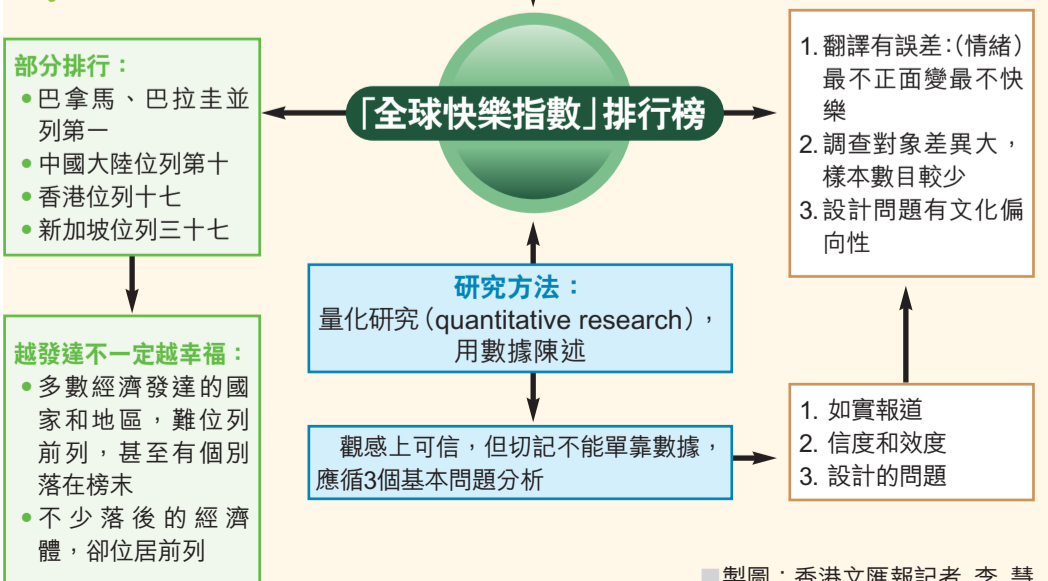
部分排行：
• 巴拿馬、巴拉圭並列第一
• 中國大陸位列第十
• 香港位列十七
• 新加坡位列三十七

「全球快樂指數」排行榜

1. 翻譯有誤差：(情緒) 最不正面變最不快樂
2. 調查對象差異大，樣本數目較少
3. 設計問題有文化偏向性

越發達不一定越幸福：
• 多數經濟發達的國家和地區，難位列前列，甚至有個別落在榜末
• 不少落後的經濟體，卻位居前列

研究方法：
量化研究（quantitative research），用數據陳述

觀感上可信，但切記不能單靠數據，應循3個基本問題分析

1. 如實報道
2. 信度和效度
3. 設計的問題

■製圖：香港文匯報記者 李 慧